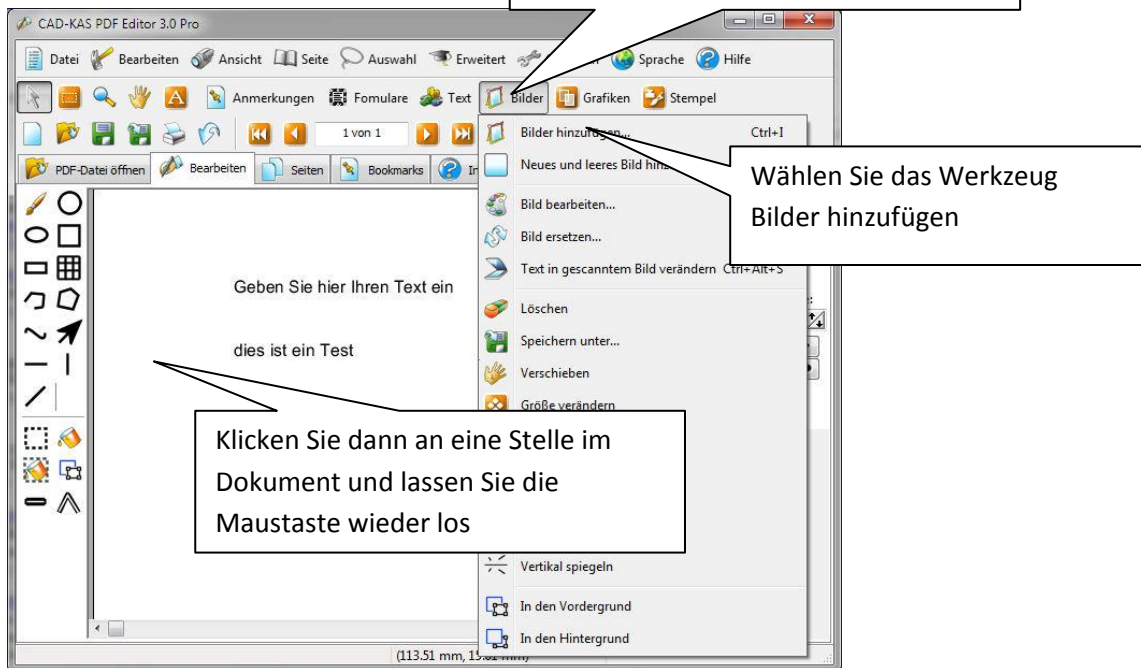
CAD-KAS PDF Editor 3.0 Pro

Datei Bearbeiten Ansicht Seite Auswahl Erweitert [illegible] Sprache Hilfe

Anmerkungen Fomulare Text Bilder Grafiken Stempel

1 von 1

PDF-Datei öffnen Bearbeiten Seiten Bookmarks In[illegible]

Bilder hinzufügen... Ctrl+I
Neues und leeres Bild hin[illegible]
Bild bearbeiten...
Bild ersetzen...
Text in gescanntem Bild verändern Ctrl+Alt+S
Löschen
Speichern unter...
Verschieben
Größe verändern
Vertikal spiegeln
In den Vordergrund
In den Hintergrund

Wählen Sie das Werkzeug Bilder hinzufügen

Geben Sie hier Ihren Text ein

dies ist ein Test

Klicken Sie dann an eine Stelle im Dokument und lassen Sie die Maustaste wieder los

(113.51 mm, 1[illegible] mm)